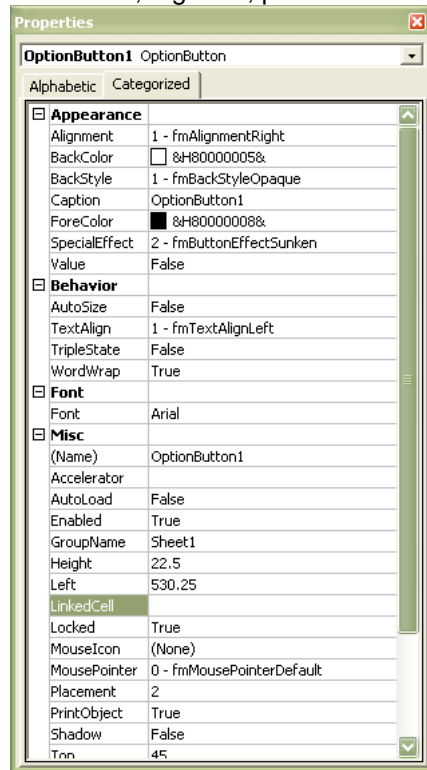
Properties

OptionButton1 OptionButton

Alphabetic | Categorized

| | |
|---|---|
| ⊟ Appearance | |
| Alignment | 1 - fmAlignmentRight |
| BackColor | &H80000005& |
| BackStyle | 1 - fmBackStyleOpaque |
| Caption | OptionButton1 |
| ForeColor | &H80000008& |
| SpecialEffect | 2 - fmButtonEffectSunken |
| Value | False |
| ⊟ Behavior | |
| AutoSize | False |
| TextAlign | 1 - fmTextAlignLeft |
| TripleState | False |
| WordWrap | True |
| ⊟ Font | |
| Font | Arial |
| ⊟ Misc | |
| (Name) | OptionButton1 |
| Accelerator | |
| AutoLoad | False |
| Enabled | True |
| GroupName | Sheet1 |
| Height | 22.5 |
| Left | 530.25 |
| LinkedCell | |
| Locked | True |
| MouseIcon | (None) |
| MousePointer | 0 - fmMousePointerDefault |
| Placement | 2 |
| PrintObject | True |
| Shadow | False |
| Top | 45 |